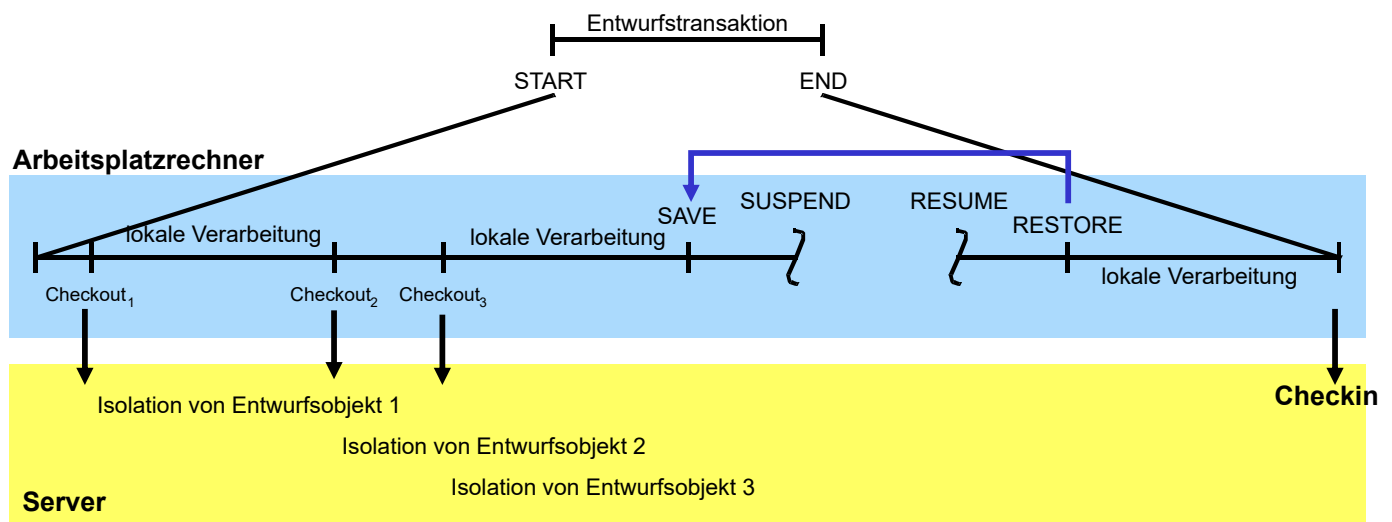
Entwurfstransaktion

START

END

Arbeitsplatzrechner

SAVE

SUSPEND

RESUME

RESTORE

lokale Verarbeitung

lokale Verarbeitung

lokale Verarbeitung

Checkout$_1$

Checkout$_2$

Checkout$_3$

Isolation von Entwurfsobjekt 1

Isolation von Entwurfsobjekt 2

Isolation von Entwurfsobjekt 3

Checkin

Server